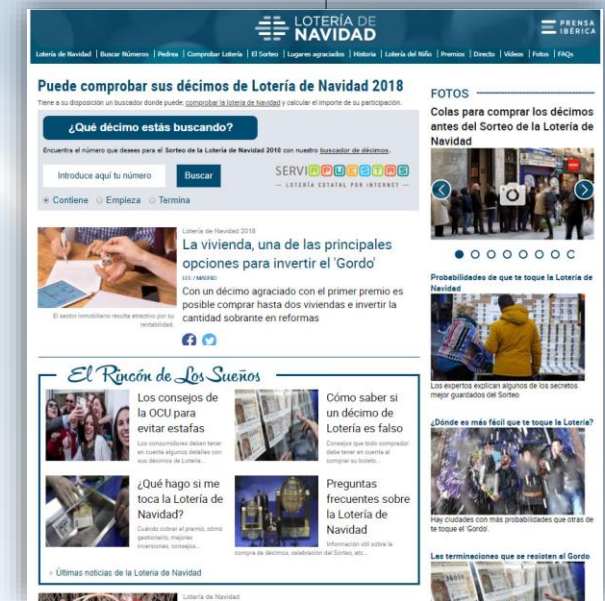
LOTERÍA DE NAVIDAD

PRENSA IBÉRICA

Lotería de Navidad | Buscar Números | Pedrea | Comprobar Lotería | El Sorteo | Lugares agraciados | Historia | Lotería del Niño | Premios | Directo | Vídeos | Fotos | FAQs

Puede comprobar sus décimos de Lotería de Navidad 2018

Tiene a su disposición un buscador donde puede: comprobar la lotería de Navidad y calcular el importe de su participación.

¿Qué décimo estás buscando?

Encuentra el número que desees para el Sorteo de la Lotería de Navidad 2018 con nuestro buscador de décimos.

Introduce aquí tu número

Buscar

SERVIAPUESTAS
LOTERÍA ESTATAL POR INTERNET

Contiene Empieza Termina

Lotería de Navidad 2018

La vivienda, una de las principales opciones para invertir el 'Gordo'

EFE / MADRID

Con un décimo agraciado con el primer premio es posible comprar hasta dos viviendas e invertir la cantidad sobrante en reformas

El sector inmobiliario resulta atractivo por su rentabilidad.

El Rincón de Los Sueños

Los consejos de la OCU para evitar estafas

Los consumidores deben tener en cuenta algunos detalles con sus décimos de Lotería...

Cómo saber si un décimo de Lotería es falso

Consejos que todo comprador debe tener en cuenta al comprar su boleto...

¿Qué hago si me toca la Lotería de Navidad?

Cuando cobrar el premio, cómo gestionarlo, mejores inversiones, consejos...

Preguntas frecuentes sobre la Lotería de Navidad

Información útil sobre la compra de décimos, celebración del Sorteo, etc...

› Últimas noticias de la Lotería de Navidad

Lotería de Navidad

FOTOS

Colas para comprar los décimos antes del Sorteo de la Lotería de Navidad

Probabilidades de que te toque la Lotería de Navidad

Los expertos explican algunos de los secretos mejor guardados del Sorteo

¿Dónde es más fácil que te toque la Lotería?

Hay ciudades con más probabilidades que otras de te toque el 'Gordo'.

Las terminaciones que se resisten al Gordo